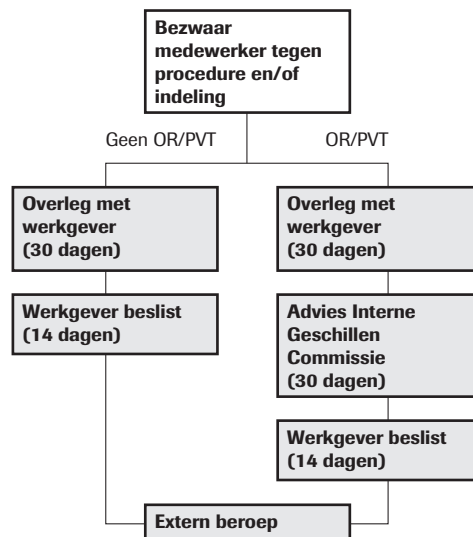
Bezwaar medewerker tegen procedure en/of indeling

Geen OR/PVT

OR/PVT

Overleg met werkgever (30 dagen)

Werkgever beslist (14 dagen)

Overleg met werkgever (30 dagen)

Advies Interne Geschillen Commissie (30 dagen)

Werkgever beslist (14 dagen)

Extern beroep